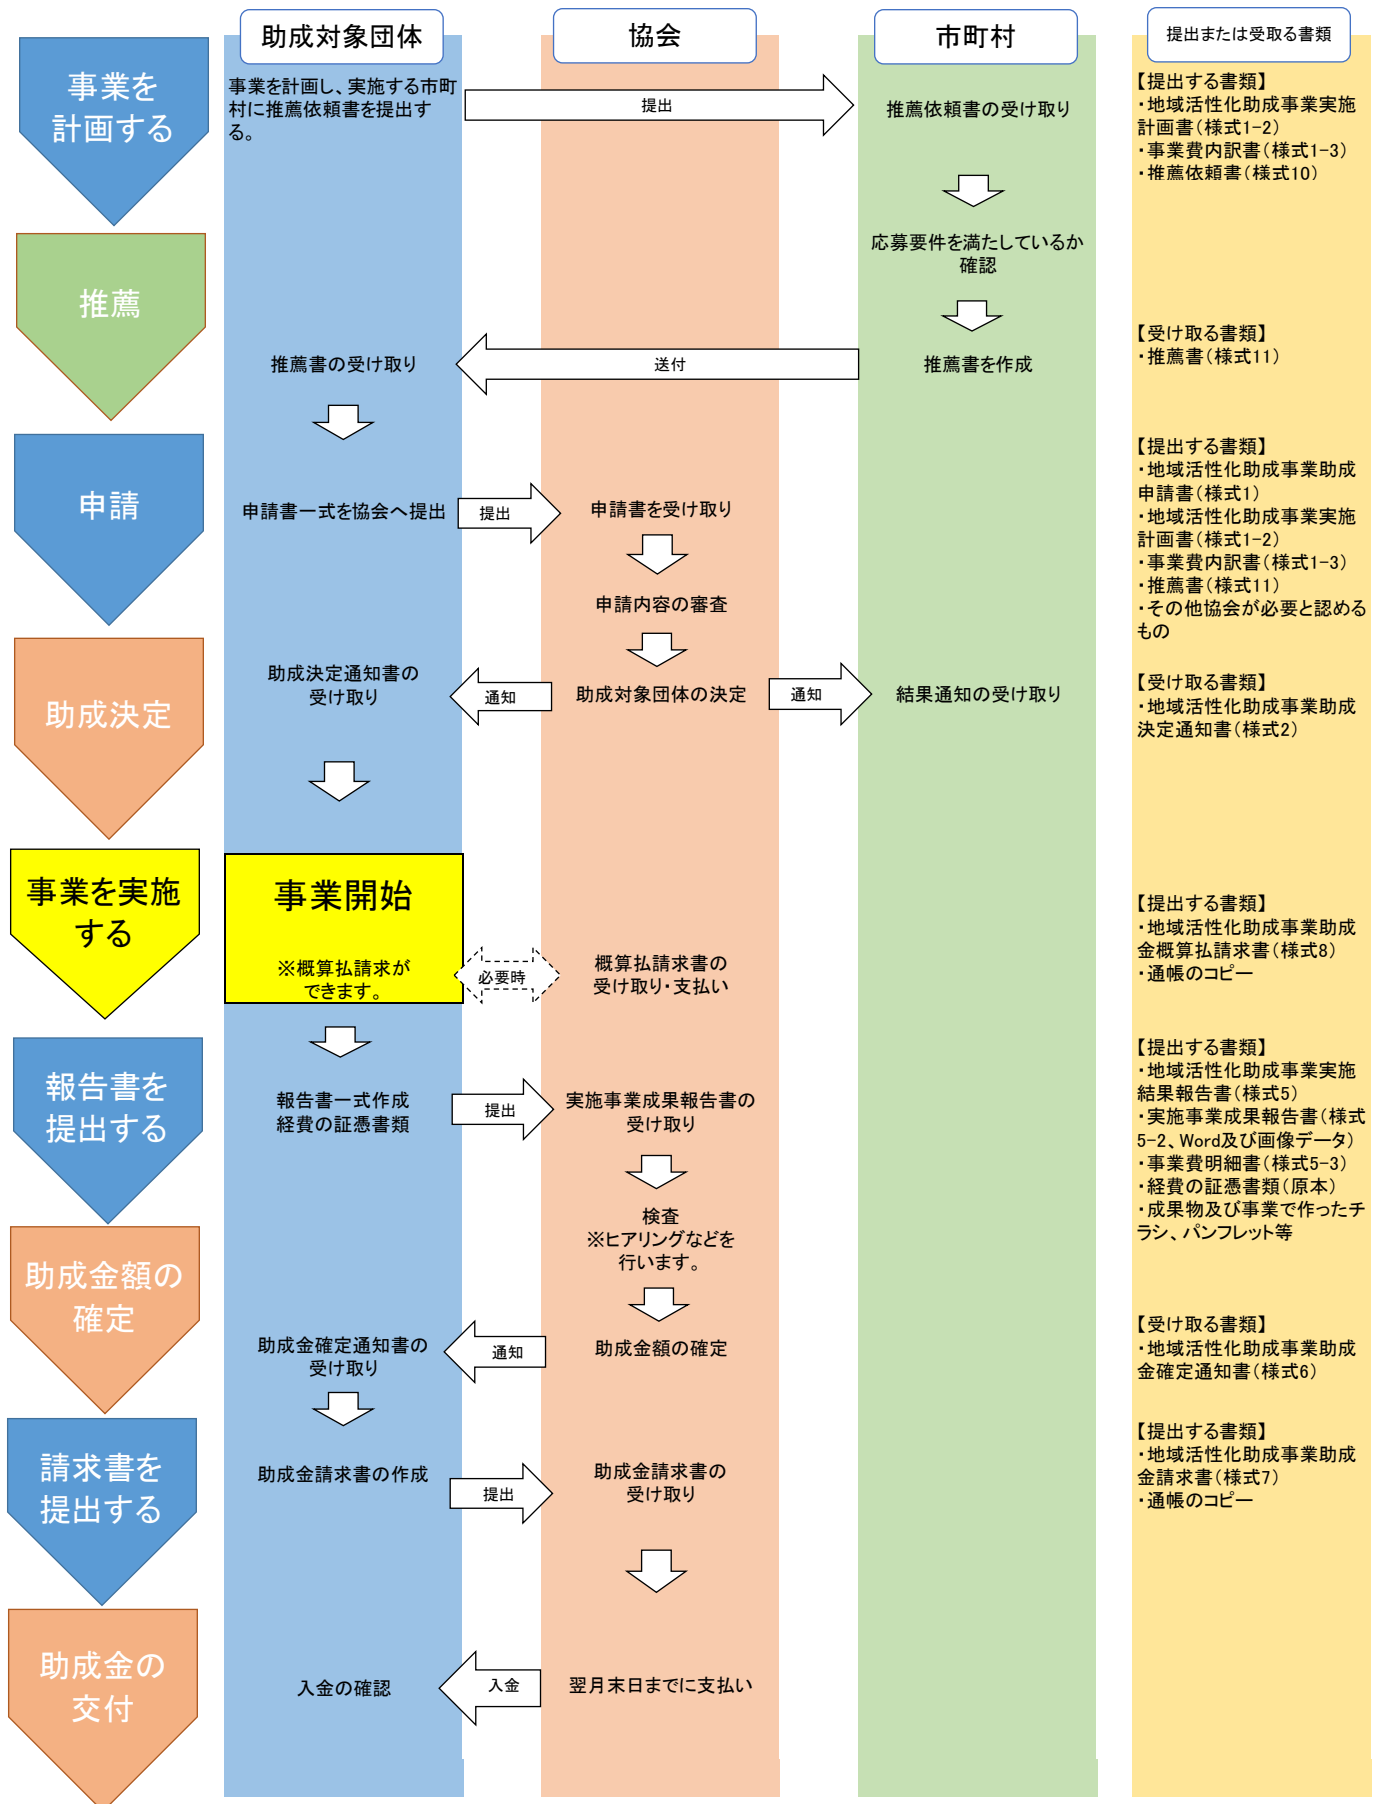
助成対象団体

協会

市町村

提出または受取る書類

事業を計画する

事業を計画し、実施する市町村に推薦依頼書を提出する。

提出

推薦依頼書の受け取り

【提出する書類】
・地域活性化助成事業実施計画書（様式1−2）
・事業費内訳書（様式1−3）
・推薦依頼書（様式10）

応募要件を満たしているか確認

推薦

推薦書の受け取り

送付

推薦書を作成

【受け取る書類】
・推薦書（様式11）

申請

申請書一式を協会へ提出

提出

申請書を受け取り

申請内容の審査

【提出する書類】
・地域活性化助成事業助成申請書（様式1）
・地域活性化助成事業実施計画書（様式1−2）
・事業費内訳書（様式1−3）
・推薦書（様式11）
・その他協会が必要と認めるもの

助成決定

助成決定通知書の受け取り

通知

助成対象団体の決定

通知

結果通知の受け取り

【受け取る書類】
・地域活性化助成事業助成決定通知書（様式2）

事業を実施する

事業開始

※概算払請求ができます。

必要時

概算払請求書の受け取り・支払い

【提出する書類】
・地域活性化助成事業助成金概算払請求書（様式8）
・通帳のコピー

報告書を提出する

報告書一式作成
経費の証憑書類

提出

実施事業成果報告書の受け取り

【提出する書類】
・地域活性化助成事業実施結果報告書（様式5）
・実施事業成果報告書（様式5−2、Word及び画像データ）
・事業費明細書（様式5−3）
・経費の証憑書類（原本）
・成果物及び事業で作ったチラシ、パンフレット等

検査
※ヒアリングなどを行います。

助成金額の確定

助成金確定通知書の受け取り

通知

助成金額の確定

【受け取る書類】
・地域活性化助成事業助成金確定通知書（様式6）

請求書を提出する

助成金請求書の作成

提出

助成金請求書の受け取り

【提出する書類】
・地域活性化助成事業助成金請求書（様式7）
・通帳のコピー

助成金の交付

入金の確認

入金

翌月末日までに支払い